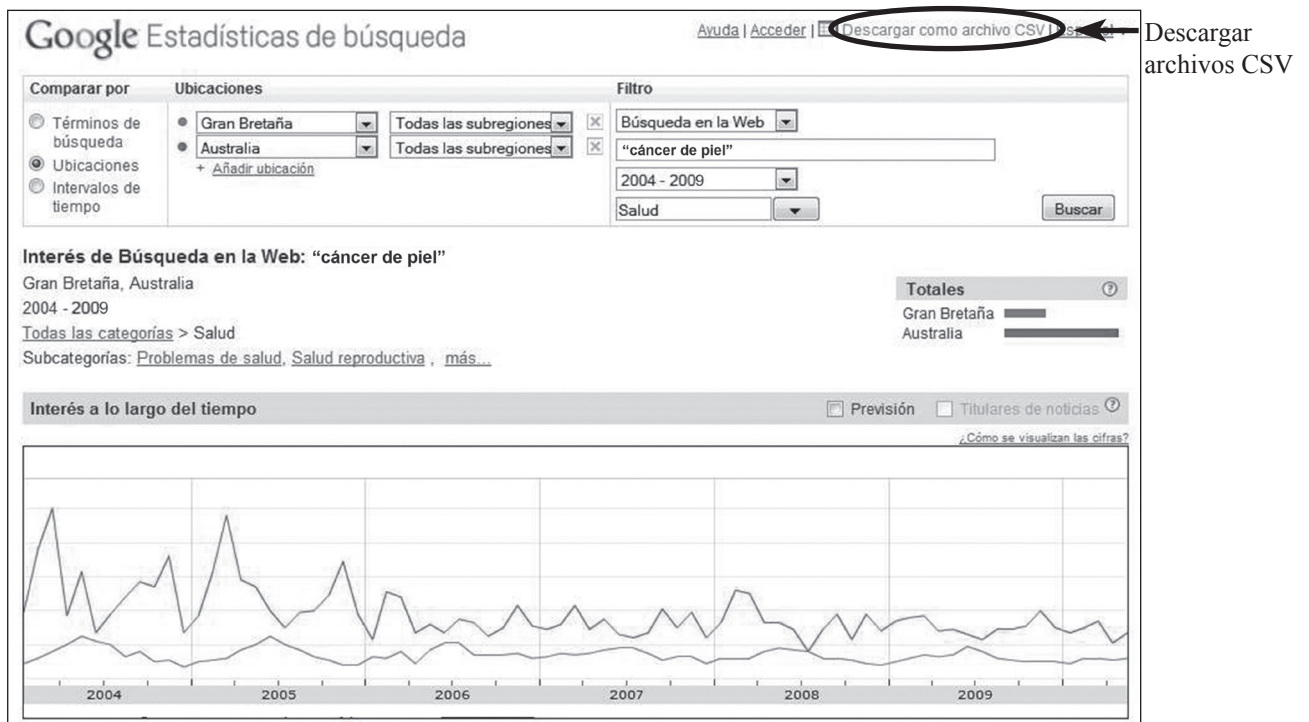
Google Estadísticas de búsqueda

Ayuda | Acceder | Descargar como archivo CSV | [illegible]

Descargar archivos CSV

| Comparar por | Ubicaciones | Filtro |
|---|---|---|
| Términos de búsqueda<br>Ubicaciones<br>Intervalos de tiempo | Gran Bretaña — Todas las subregiones<br>Australia — Todas las subregiones<br>+ Añadir ubicación | Búsqueda en la Web<br>"cáncer de piel"<br>2004 - 2009<br>Salud<br>Buscar |

Interés de Búsqueda en la Web: "cáncer de piel"

Gran Bretaña, Australia

2004 - 2009

Todas las categorías > Salud

Subcategorías: Problemas de salud, Salud reproductiva , más...

Totales

Gran Bretaña

Australia

Interés a lo largo del tiempo

Previsión

Titulares de noticias

¿Cómo se visualizan las cifras?

2004

2005

2006

2007

2008

2009